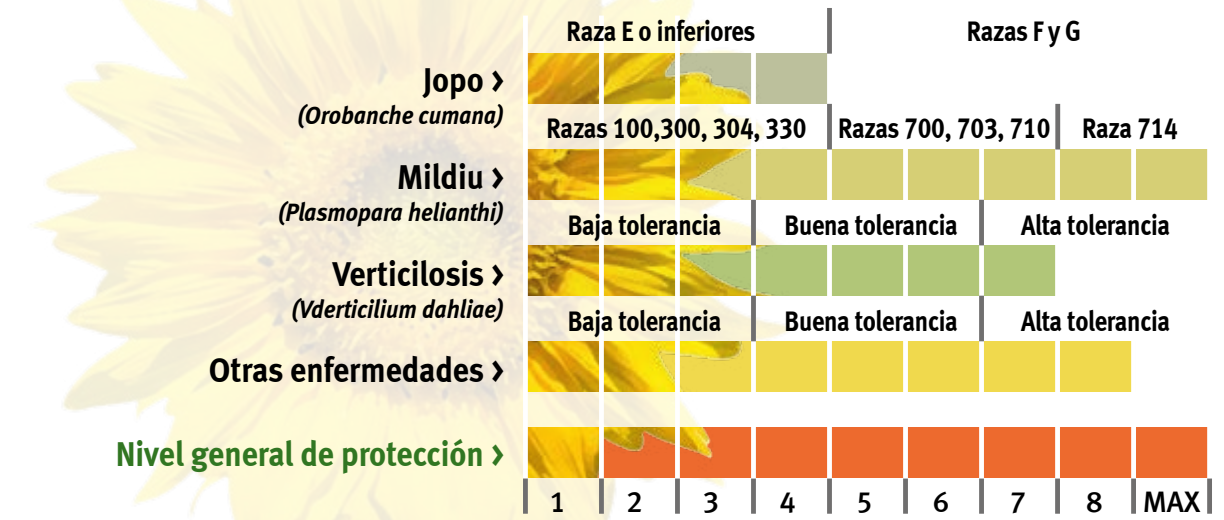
Raza E o inferiores | Razas F y G

Jopo ›
(Orobanche cumana)

Razas 100,300, 304, 330 | Razas 700, 703, 710 | Raza 714

Mildiu ›
(Plasmopara helianthi)

Baja tolerancia | Buena tolerancia | Alta tolerancia

Verticilosis ›
(Vderticilium dahliae)

Baja tolerancia | Buena tolerancia | Alta tolerancia

Otras enfermedades ›

Nivel general de protección ›

1 2 3 4 5 6 7 8 MAX